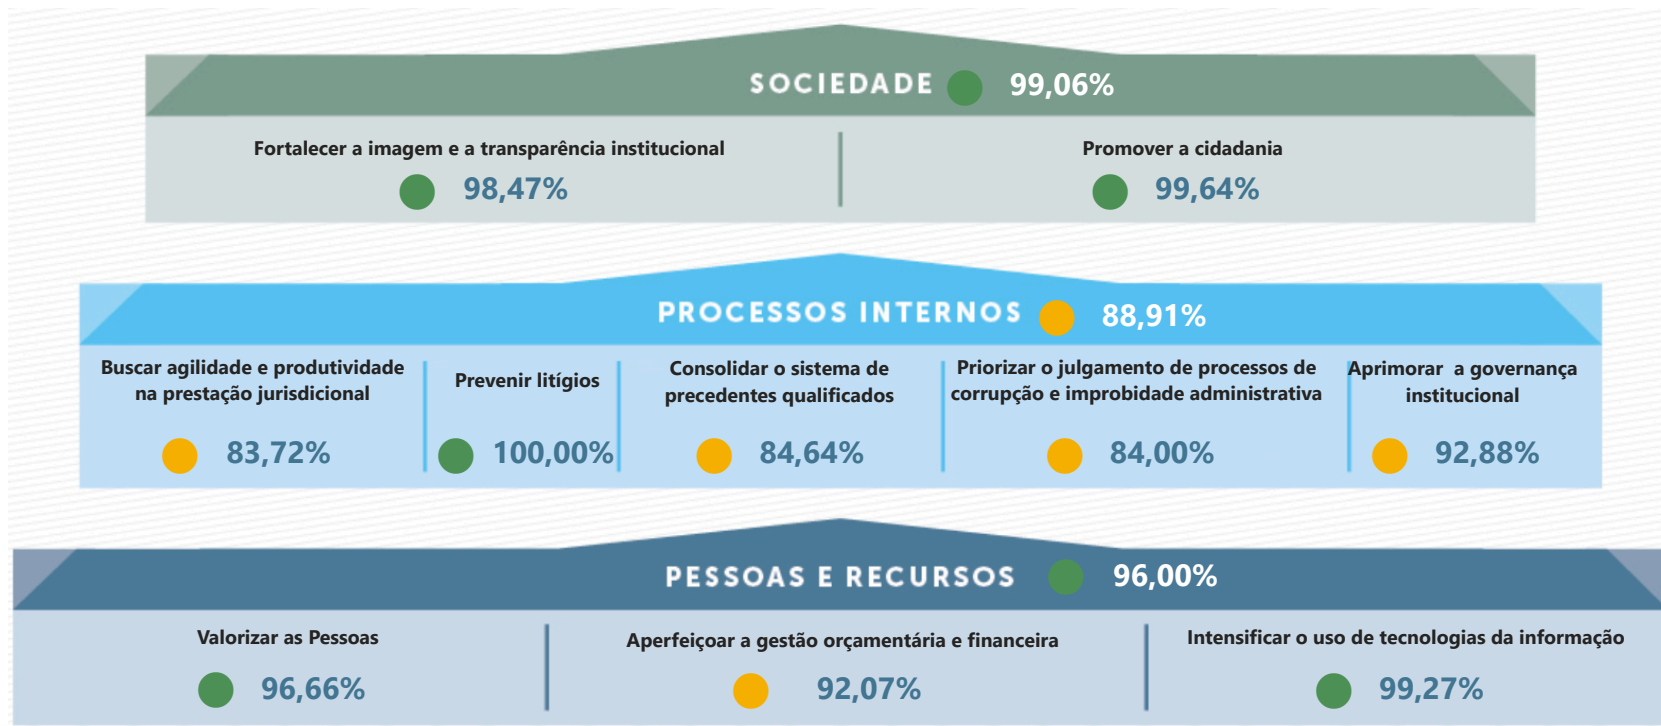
SOCIEDADE 99,06%

Fortalecer a imagem e a transparência institucional
98,47%

Promover a cidadania
99,64%

PROCESSOS INTERNOS 88,91%

Buscar agilidade e produtividade na prestação jurisdicional
83,72%

Prevenir litígios
100,00%

Consolidar o sistema de precedentes qualificados
84,64%

Priorizar o julgamento de processos de corrupção e improbidade administrativa
84,00%

Aprimorar a governança institucional
92,88%

PESSOAS E RECURSOS 96,00%

Valorizar as Pessoas
96,66%

Aperfeiçoar a gestão orçamentária e financeira
92,07%

Intensificar o uso de tecnologias da informação
99,27%